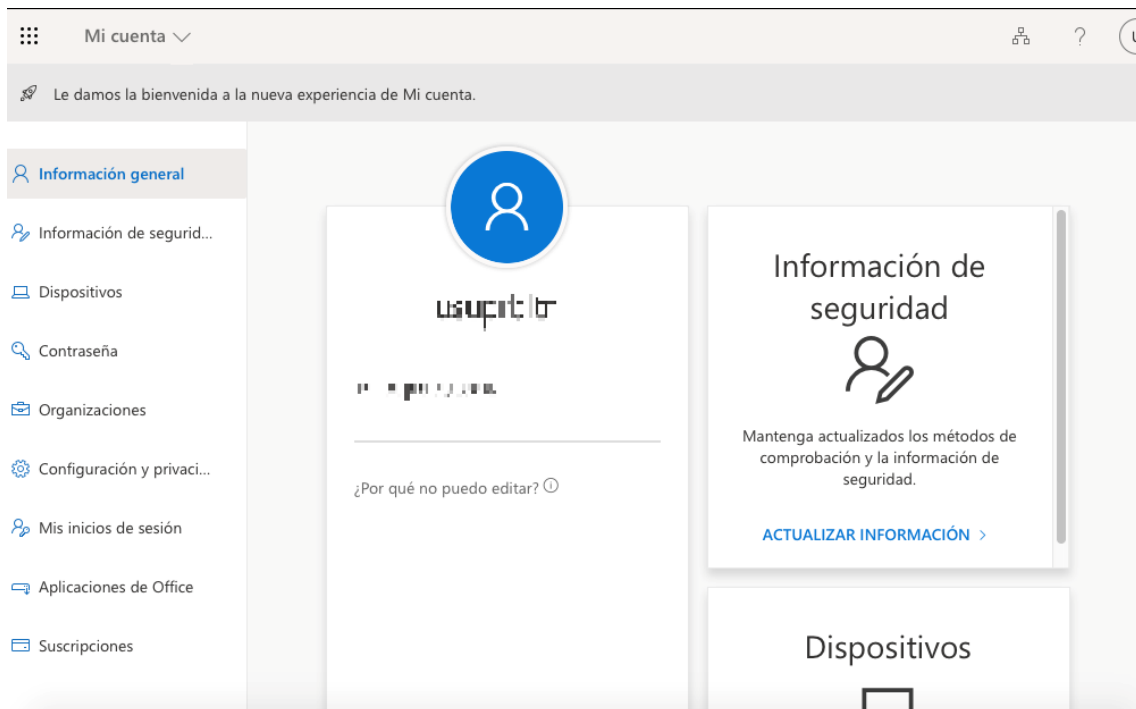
Mi cuenta

Le damos la bienvenida a la nueva experiencia de Mi cuenta.

Información general

Información de segurid...

Dispositivos

Contraseña

Organizaciones

Configuración y privaci...

Mis inicios de sesión

Aplicaciones de Office

Suscripciones

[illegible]

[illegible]

¿Por qué no puedo editar?

Información de seguridad

Mantenga actualizados los métodos de comprobación y la información de seguridad.

ACTUALIZAR INFORMACIÓN >

Dispositivos